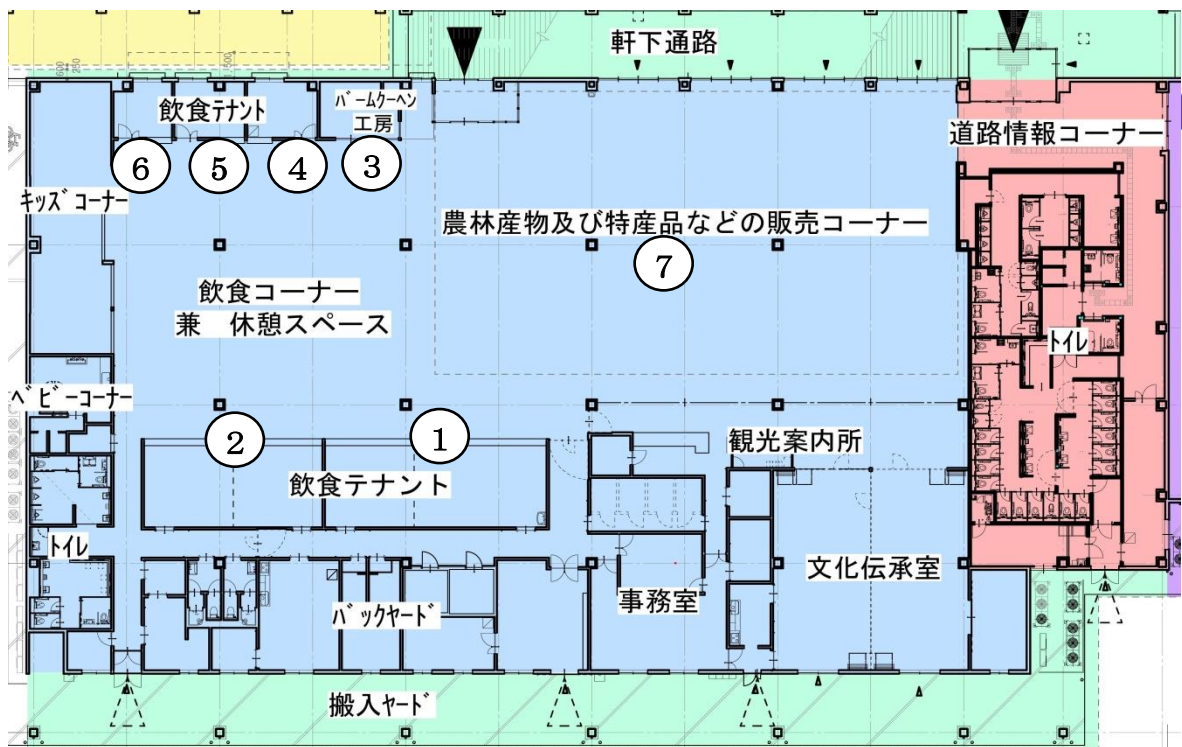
軒下通路

飲食テナント

バームクーヘン工房

6 5 4 3

道路情報コーナー

キッズコーナー

農林産物及び特産品などの販売コーナー

7

飲食コーナー
兼 休憩スペース

トイレ

ベビーコーナー

2 1

観光案内所

飲食テナント

トイレ

文化伝承室

事務室

バックヤード

搬入ヤード